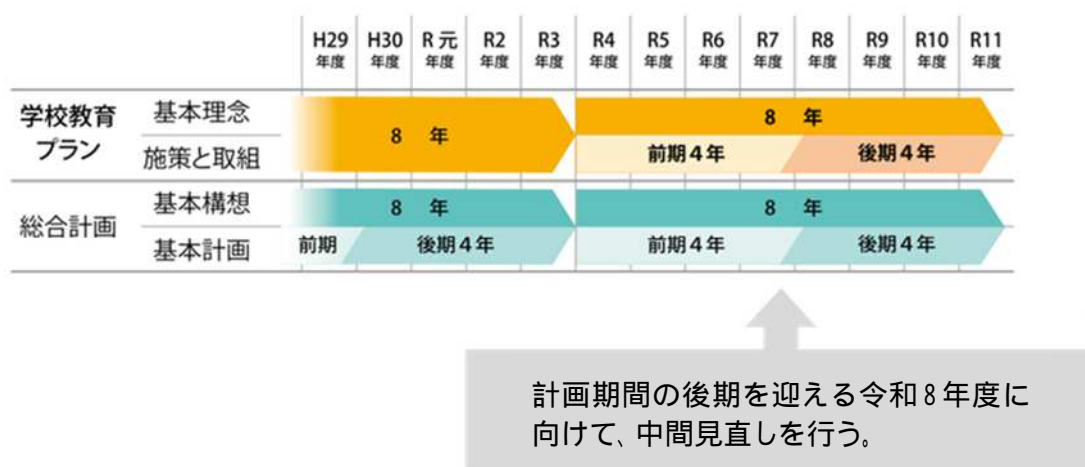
| | | H29 年度 | H30 年度 | R元 年度 | R2 年度 | R3 年度 | R4 年度 | R5 年度 | R6 年度 | R7 年度 | R8 年度 | R9 年度 | R10 年度 | R11 年度 |
|---|---|---|---|---|---|---|---|---|---|---|---|---|---|---|
| 学校教育プラン | 基本理念 | 8 年 | | | | | 8 年 | | | | | | | |
| | 施策と取組 | | | | | | 前期４年 | | | | 後期４年 | | | |
| 総合計画 | 基本構想 | 8 年 | | | | | 8 年 | | | | | | | |
| | 基本計画 | 前期 | 後期４年 | | | | 前期４年 | | | | 後期４年 | | | |

計画期間の後期を迎える令和８年度に向けて、中間見直しを行う。